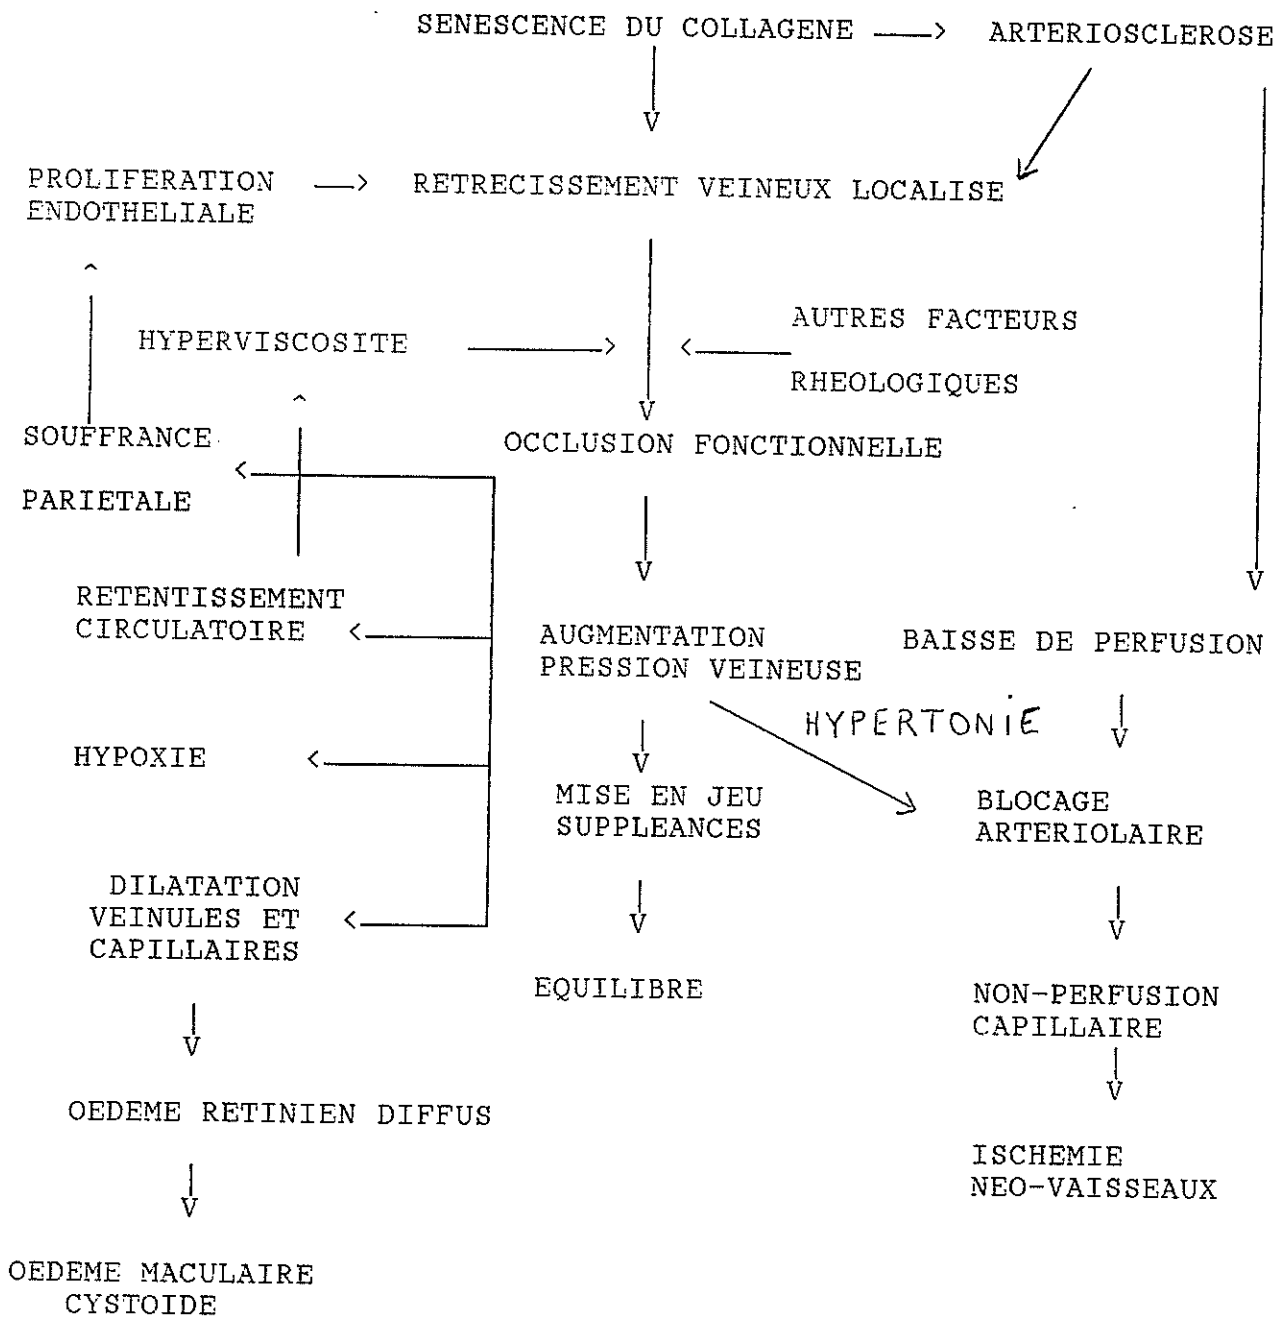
SENESCENCE DU COLLAGENE ——> ARTERIOSCLEROSE

PROLIFERATION ENDOTHELIALE ——> RETRECISSEMENT VEINEUX LOCALISE

HYPERVISCOSITE ——> <—— AUTRES FACTEURS RHEOLOGIQUES

SOUFFRANCE PARIETALE

OCCLUSION FONCTIONNELLE

RETENTISSEMENT CIRCULATOIRE

AUGMENTATION PRESSION VEINEUSE

BAISSE DE PERFUSION

HYPERTONIE

HYPOXIE

MISE EN JEU SUPPLEANCES

BLOCAGE ARTERIOLAIRE

DILATATION VEINULES ET CAPILLAIRES

EQUILIBRE

NON-PERFUSION CAPILLAIRE

OEDEME RETINIEN DIFFUS

ISCHEMIE NEO-VAISSEAUX

OEDEME MACULAIRE CYSTOIDE